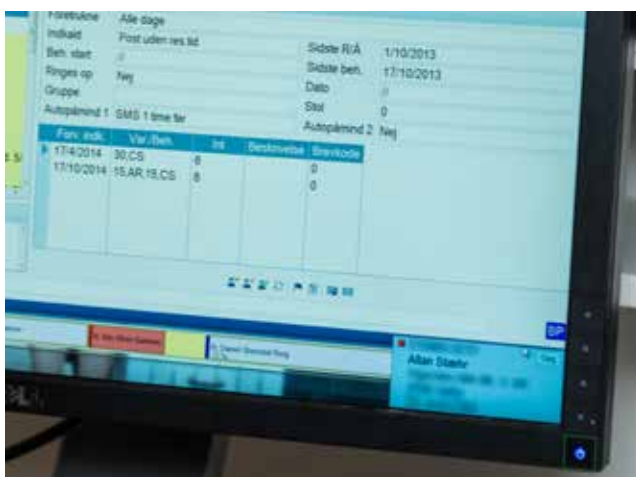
Foretrukne Alle dage
Indkald Post uden res.tid
Beh. start 0
Ringes op Nej
Gruppe
Autopåmind 1 SMS 1 time før

Sidste R/A 1/10/2013
Sidste beh. 17/10/2013
Dato 0
Stol 0
Autopåmind 2 Nej

| Forv. indk. | Var./Ben. | Int | Beskrivelse | Brevkode |
|---|---|---|---|---|
| 17/4/2014 | 30,CS | 6 | | 0 |
| 17/10/2014 | 15,AR,15,CS | 6 | | 0 |

Allan Staehr